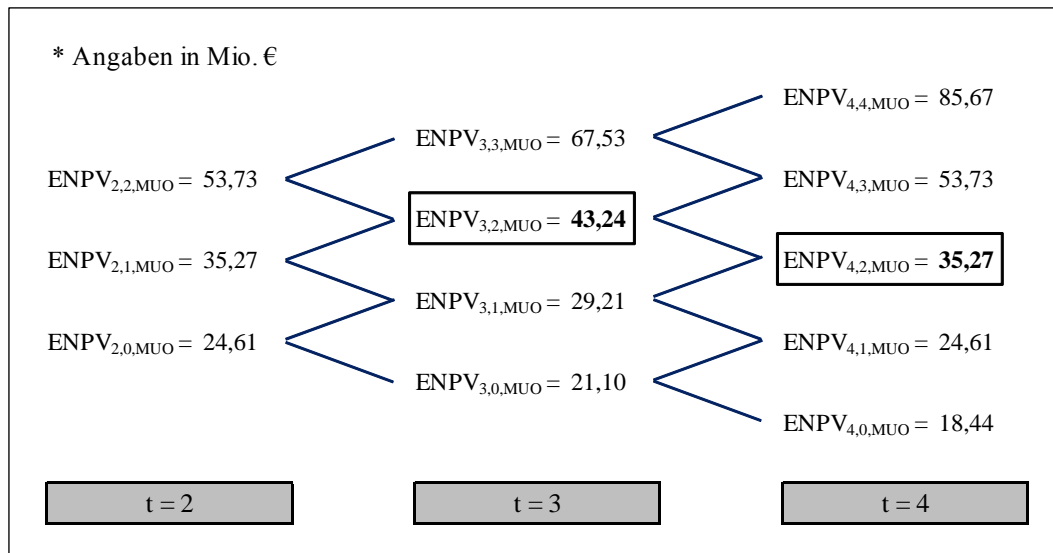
* Angaben in Mio. €

$ENPV_{4,4,MUO}$ = 85,67

$ENPV_{3,3,MUO}$ = 67,53

$ENPV_{2,2,MUO}$ = 53,73

$ENPV_{4,3,MUO}$ = 53,73

$ENPV_{3,2,MUO}$ = **43,24**

$ENPV_{2,1,MUO}$ = 35,27

$ENPV_{4,2,MUO}$ = **35,27**

$ENPV_{3,1,MUO}$ = 29,21

$ENPV_{2,0,MUO}$ = 24,61

$ENPV_{4,1,MUO}$ = 24,61

$ENPV_{3,0,MUO}$ = 21,10

$ENPV_{4,0,MUO}$ = 18,44

t = 2

t = 3

t = 4